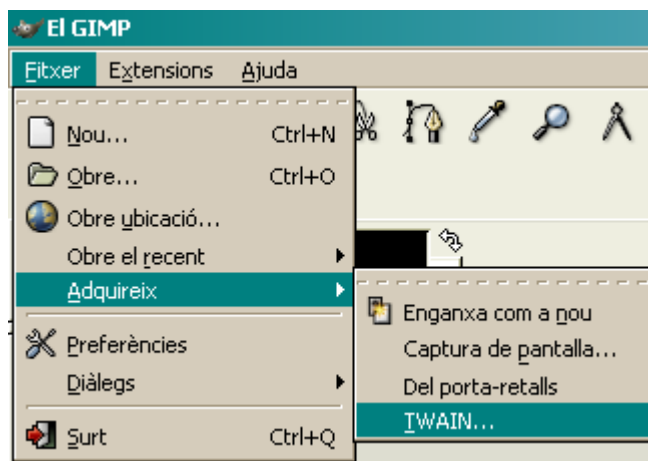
El GIMP

Fitxer Extensions Ajuda

Nou... Ctrl+N
Obre... Ctrl+O
Obre ubicació...
Obre el recent
Adquireix
Preferències
Diàlegs
Surt Ctrl+Q

Enganxa com a nou
Captura de pantalla...
Del porta-retalls
TWAIN...